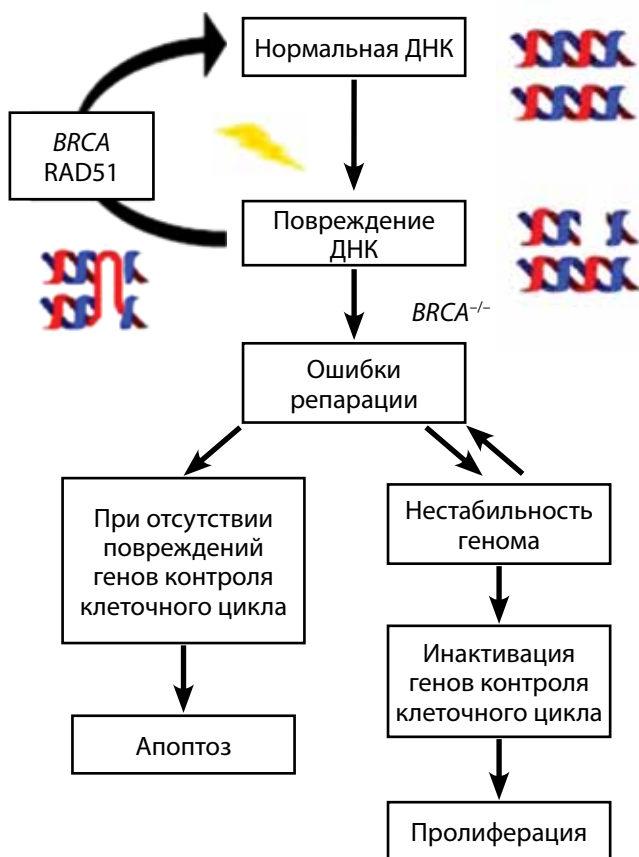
Нормальная ДНК

BRCA
RAD51

Повреждение ДНК

$BRCA^{-/-}$

Ошибки репарации

При отсутствии повреждений генов контроля клеточного цикла

Апоптоз

Нестабильность генома

Инактивация генов контроля клеточного цикла

Пролиферация